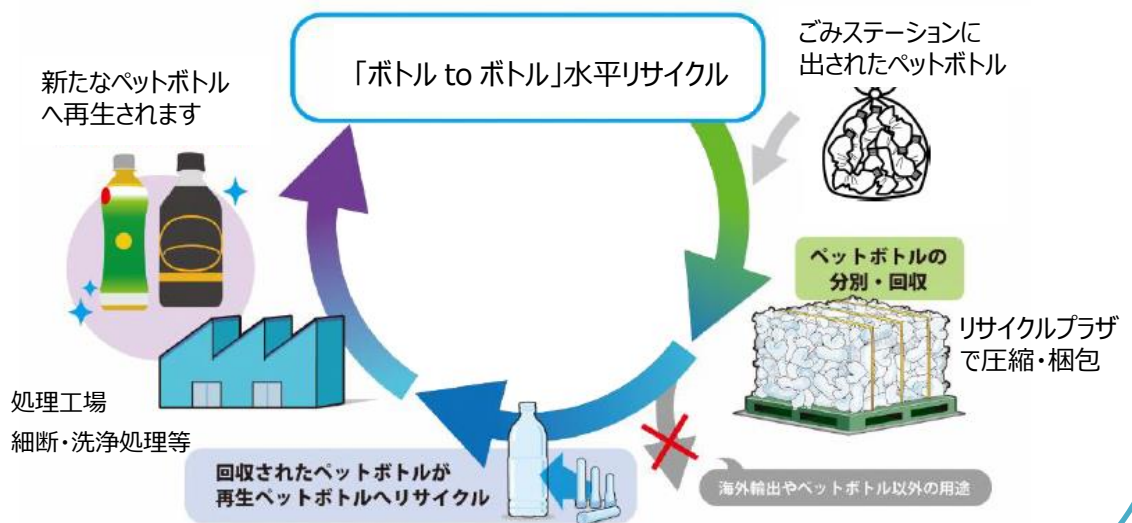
「ボトル to ボトル」水平リサイクル

ごみステーションに出されたペットボトル

新たなペットボトルへ再生されます

ペットボトルの分別・回収

リサイクルプラザで圧縮・梱包

処理工場

細断・洗浄処理等

回収されたペットボトルが再生ペットボトルへリサイクル

海外輸出やペットボトル以外の用途